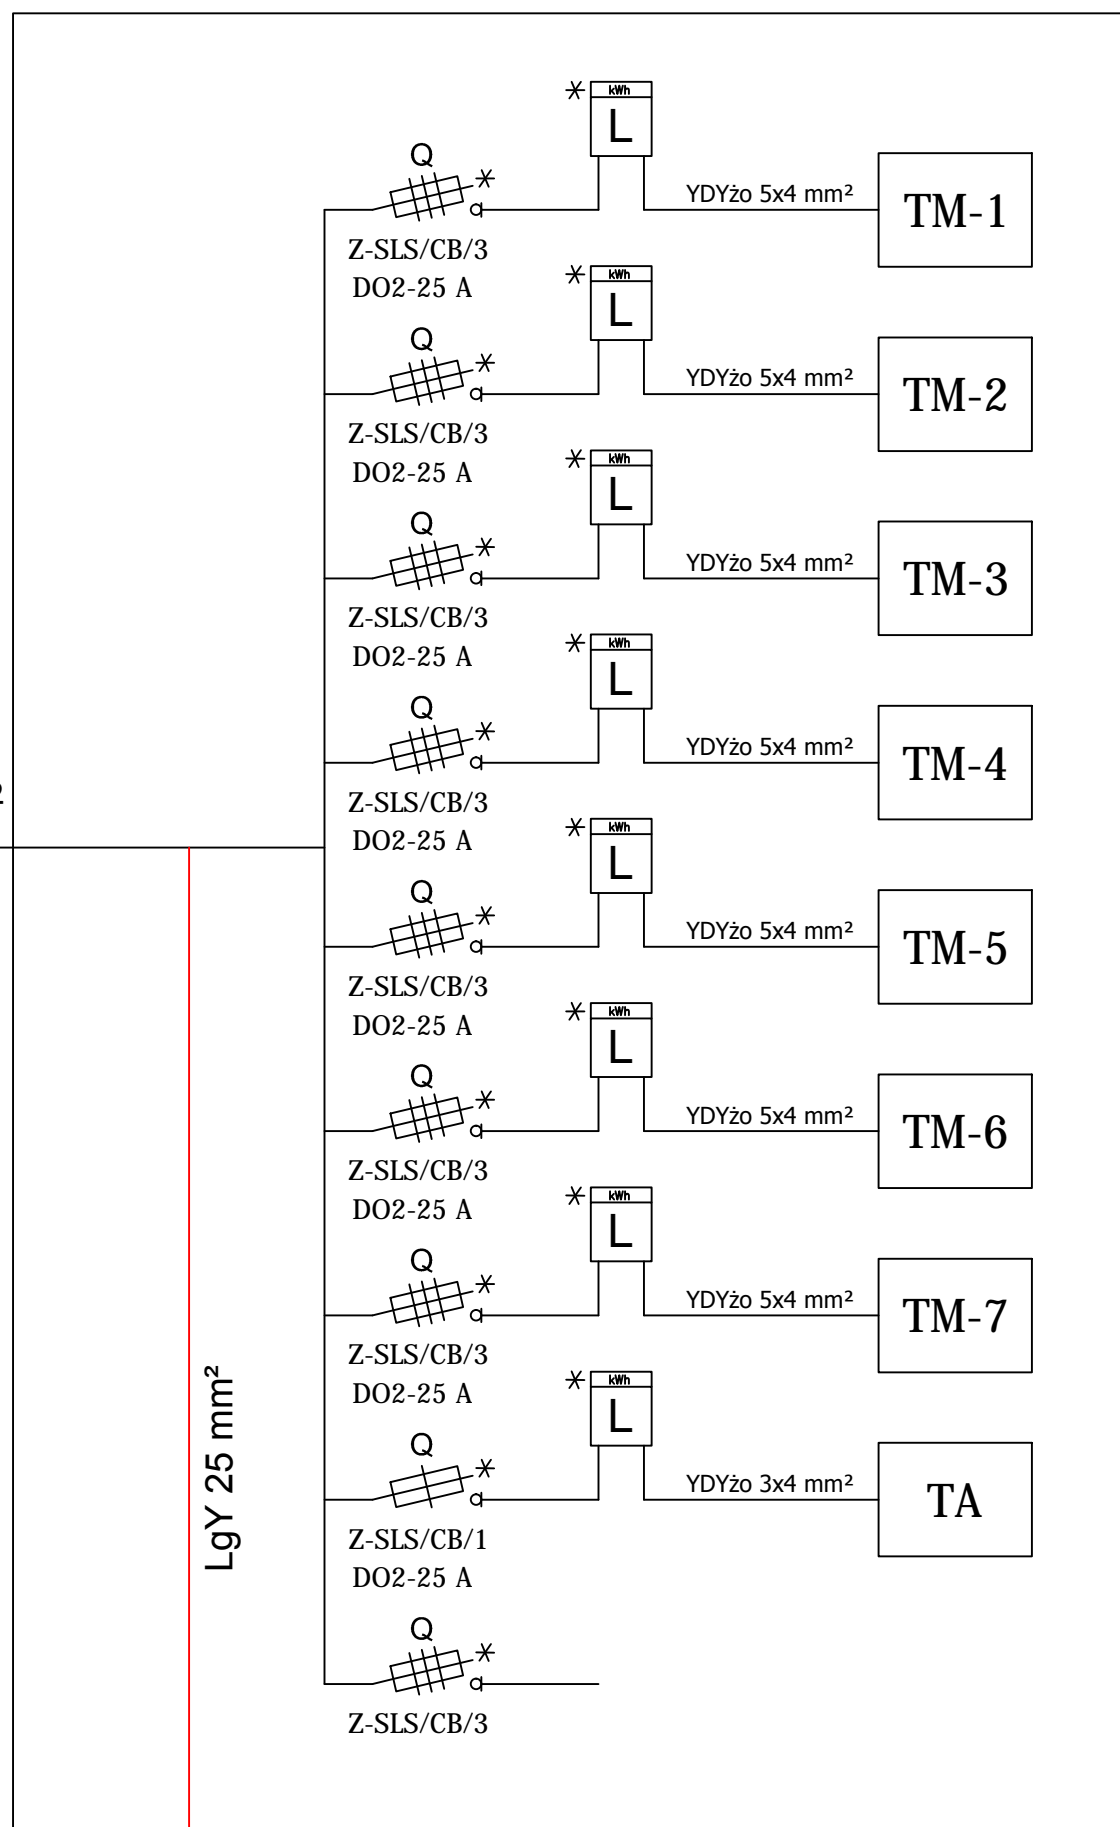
kWh
L
Q
Z-SLS/CB/3
DO2-25 A
YDYżo 5x4 mm²
TM-1

kWh
L
Q
Z-SLS/CB/3
DO2-25 A
YDYżo 5x4 mm²
TM-2

kWh
L
Q
Z-SLS/CB/3
DO2-25 A
YDYżo 5x4 mm²
TM-3

kWh
L
Q
Z-SLS/CB/3
DO2-25 A
YDYżo 5x4 mm²
TM-4

kWh
L
Q
Z-SLS/CB/3
DO2-25 A
YDYżo 5x4 mm²
TM-5

kWh
L
Q
Z-SLS/CB/3
DO2-25 A
YDYżo 5x4 mm²
TM-6

kWh
L
Q
Z-SLS/CB/3
DO2-25 A
YDYżo 5x4 mm²
TM-7

kWh
L
Q
Z-SLS/CB/1
DO2-25 A
YDYżo 3x4 mm²
TA

Q
Z-SLS/CB/3

LgY 25 mm²